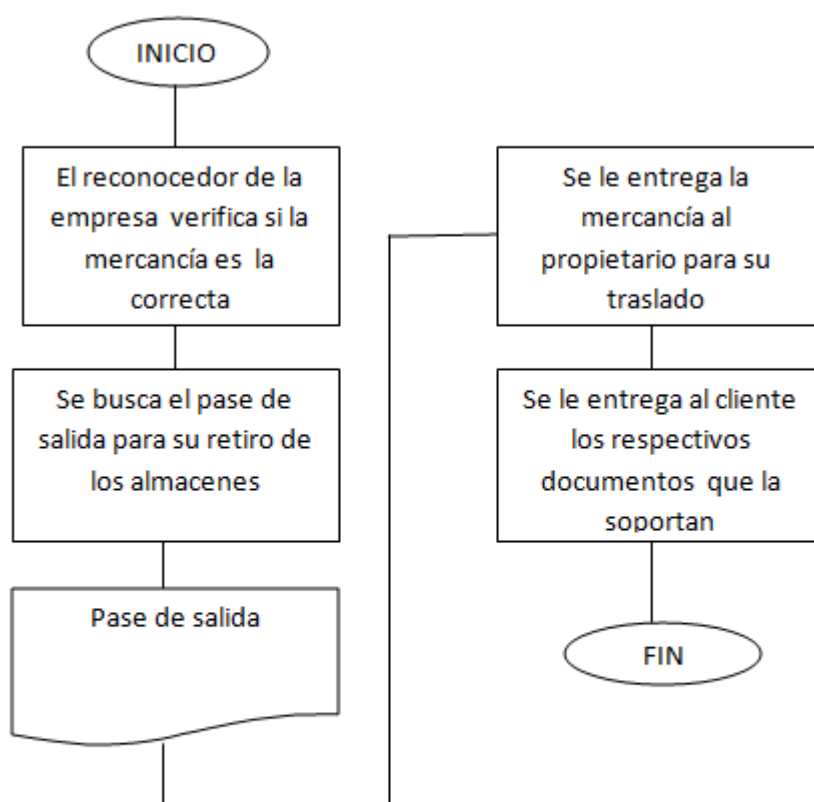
INICIO

El reconocedor de la empresa verifica si la mercancía es la correcta

Se busca el pase de salida para su retiro de los almacenes

Pase de salida

Se le entrega la mercancía al propietario para su traslado

Se le entrega al cliente los respectivos documentos que la soportan

FIN